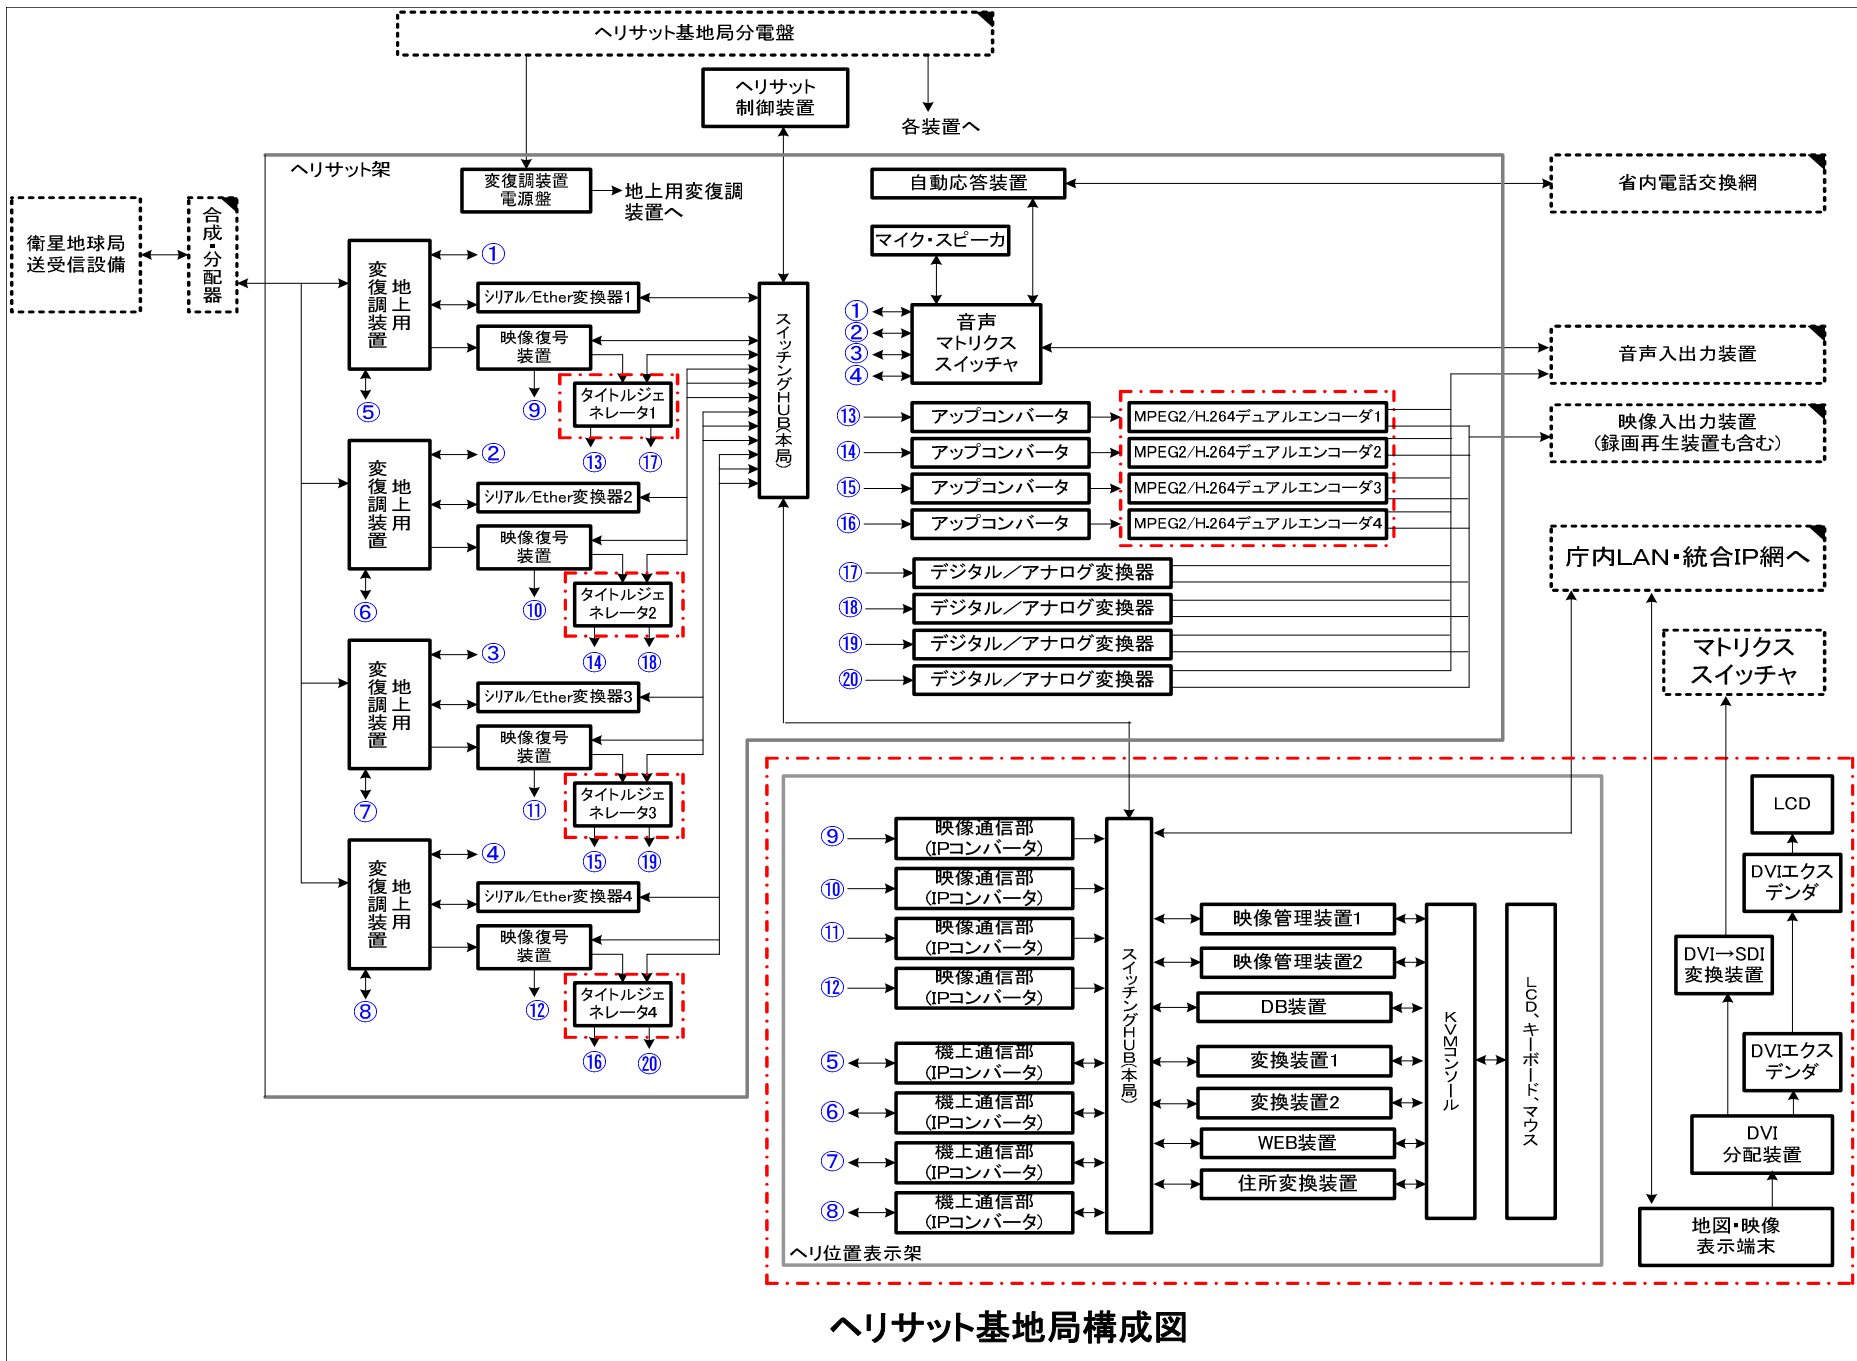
ヘリサット基地局分電盤

ヘリサット制御装置

各装置へ

ヘリサット架

変復調装置電源盤

地上用変復調装置へ

自動応答装置

省内電話交換網

衛星地球局送受信設備

合成・分配器

地上用変復調装置

①

シリアル/Ether変換器1

映像復号装置

タイトルジェネレータ1

⑨

⑤

⑬ ⑰

スイッチングHUB(本局)

マイク・スピーカ

① ② ③ ④

音声マトリクススイッチャ

音声入出力装置

⑬ アップコンバータ
⑭ アップコンバータ
⑮ アップコンバータ
⑯ アップコンバータ

MPEG2/H.264デュアルエンコーダ1
MPEG2/H.264デュアルエンコーダ2
MPEG2/H.264デュアルエンコーダ3
MPEG2/H.264デュアルエンコーダ4

映像入出力装置(録画再生装置も含む)

地上用変復調装置

②

シリアル/Ether変換器2

映像復号装置

タイトルジェネレータ2

⑩

⑥

⑭ ⑱

庁内LAN・統合IP網へ

⑰ デジタル／アナログ変換器
⑱ デジタル／アナログ変換器
⑲ デジタル／アナログ変換器
⑳ デジタル／アナログ変換器

マトリクススイッチャ

地上用変復調装置

③

シリアル/Ether変換器3

映像復号装置

タイトルジェネレータ3

⑪

⑦

⑮ ⑲

地上用変復調装置

④

シリアル/Ether変換器4

映像復号装置

タイトルジェネレータ4

⑫

⑧

⑯ ⑳

⑨ 映像通信部(IPコンバータ)
⑩ 映像通信部(IPコンバータ)
⑪ 映像通信部(IPコンバータ)
⑫ 映像通信部(IPコンバータ)
⑤ 機上通信部(IPコンバータ)
⑥ 機上通信部(IPコンバータ)
⑦ 機上通信部(IPコンバータ)
⑧ 機上通信部(IPコンバータ)

スイッチングHUB(本局)

映像管理装置1
映像管理装置2
DB装置
変換装置1
変換装置2
WEB装置
住所変換装置

KVMコンソール

LCD、キーボード、マウス

LCD

DVIエクステンダ

DVI→SDI変換装置

DVIエクステンダ

DVI分配装置

地図・映像表示端末

ヘリ位置表示架

ヘリサット基地局構成図